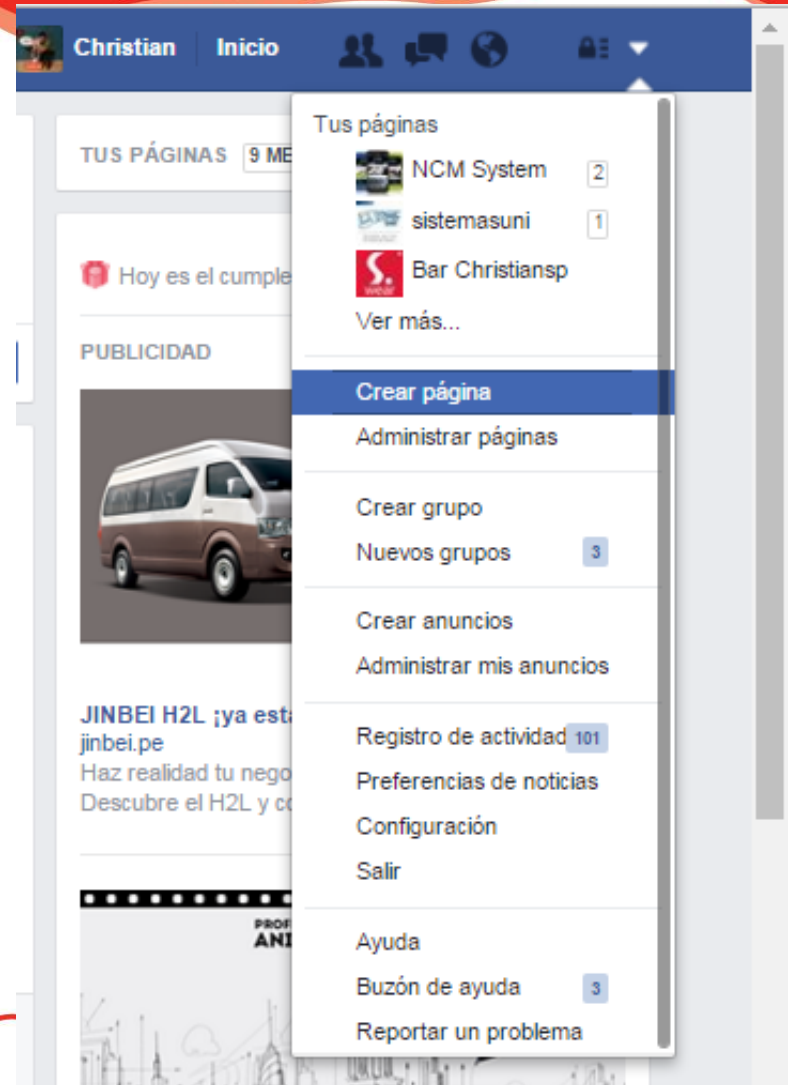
Christian Inicio

TUS PÁGINAS 9 ME

Hoy es el cumple

PUBLICIDAD

JINBEI H2L ¡ya est
jinbei.pe
Haz realidad tu nego
Descubre el H2L y c

PROF
ANI

Tus páginas
NCM System 2
sistemasuni 1
Bar Christiansp
Ver más...

Crear página
Administrar páginas

Crear grupo
Nuevos grupos 3

Crear anuncios
Administrar mis anuncios

Registro de actividad 101
Preferencias de noticias
Configuración
Salir

Ayuda
Buzón de ayuda 3
Reportar un problema